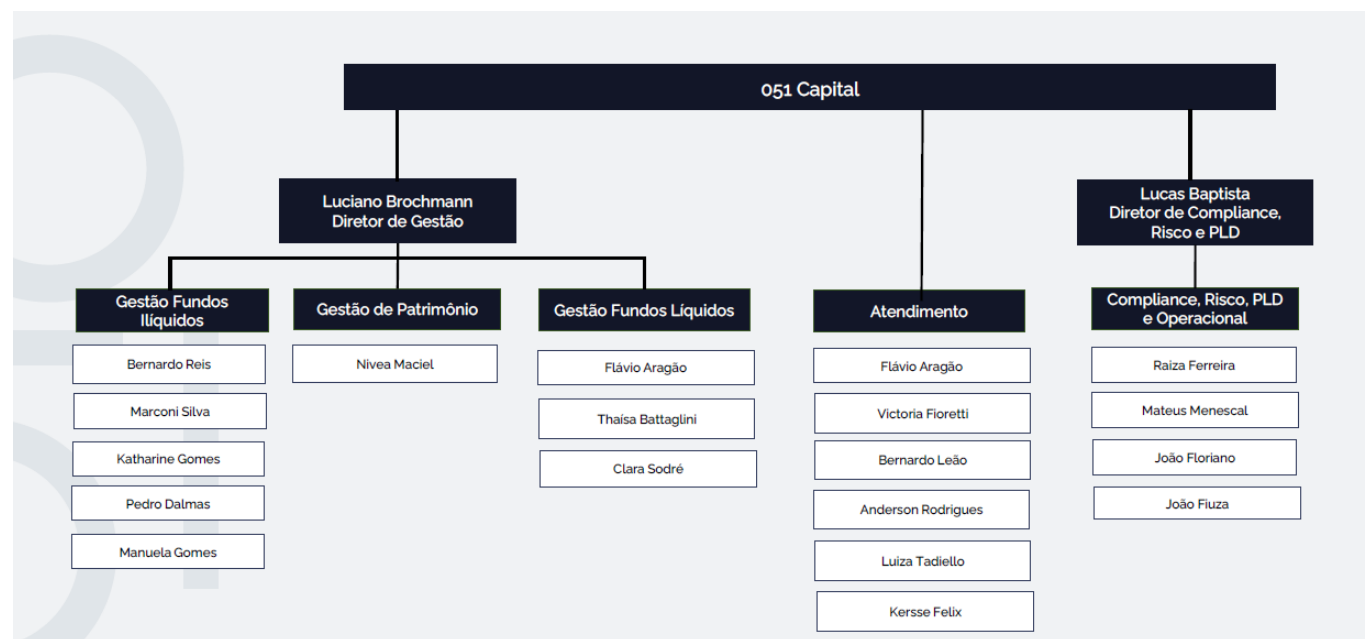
051 Capital

Luciano Brochmann
Diretor de Gestão

Gestão Fundos Ilíquidos

Bernardo Reis

Marconi Silva

Katharine Gomes

Pedro Dalmas

Manuela Gomes

Gestão de Patrimônio

Nivea Maciel

Gestão Fundos Líquidos

Flávio Aragão

Thaísa Battaglini

Clara Sodré

Atendimento

Flávio Aragão

Victoria Fioretti

Bernardo Leão

Anderson Rodrigues

Luiza Tadiello

Kersse Felix

Lucas Baptista
Diretor de Compliance, Risco e PLD

Compliance, Risco, PLD e Operacional

Raiza Ferreira

Mateus Menescal

João Floriano

João Fiuza